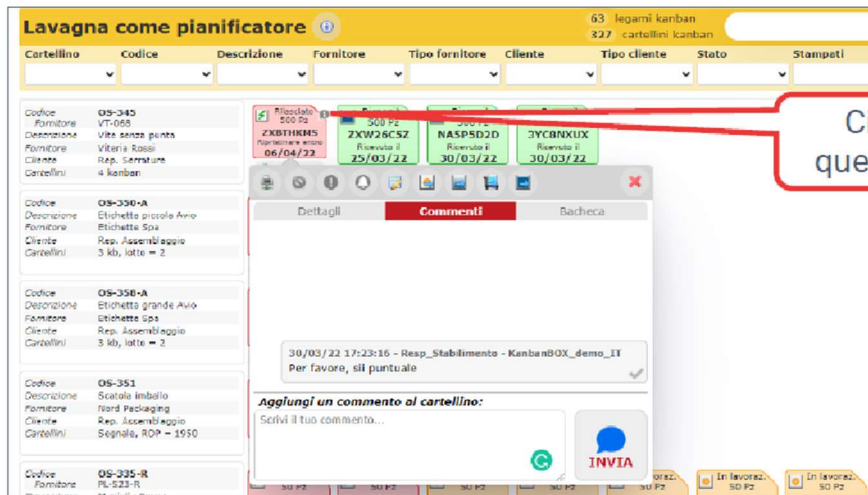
Lavagna come pianificatore

63 legami kanban
327 cartellini kanban

Cartellino | Codice | Descrizione | Fornitore | Tipo fornitore | Cliente | Tipo cliente | Stato | Stampati

Codice OS-345
Fornitore VT-068
Descrizione Vite senza punta
Fornitore Viteria Rossi
Cliente Rep. Serrature
Cartellini 4 kanban

Codice OS-350-A
Descrizione Etichetta piccola Avio
Fornitore Etichette Spa
Cliente Rep. Assemblaggio
Cartellini 3 kb, lotte = 2

Codice OS-350-A
Descrizione Etichetta grande Avio
Fornitore Etichette Spa
Cliente Rep. Assemblaggio
Cartellini 3 kb, lotte = 2

Codice OS-351
Descrizione Scatola imballo
Fornitore Nord Packaging
Cliente Rep. Assemblaggio
Cartellini Segnale, ROP = 1950

Codice OS-335-R
Fornitore PL-523-R

Rilasciato 500 Pz
ZXBTHKMS
Rilasciato entro
06/04/22

500 Pz
ZXW26CSZ
Ricevuto il
25/03/22

NASP5D2D
Ricevuto il
30/03/22

3YC8NXUX
Ricevuto il
30/03/22

Dettagli | Commenti | Bacheca

30/03/22 17:23:16 - Resp_Stabilimento - KanbanBOX_demo_IT
Per favore, sii puntuale

Aggiungi un commento al cartellino:
Scrivi il tuo commento...

INVIA

C
que

50 Pz
50 Pz
In lavoraz.
50 Pz
In lavoraz.
50 Pz
In lavoraz.
50 Pz